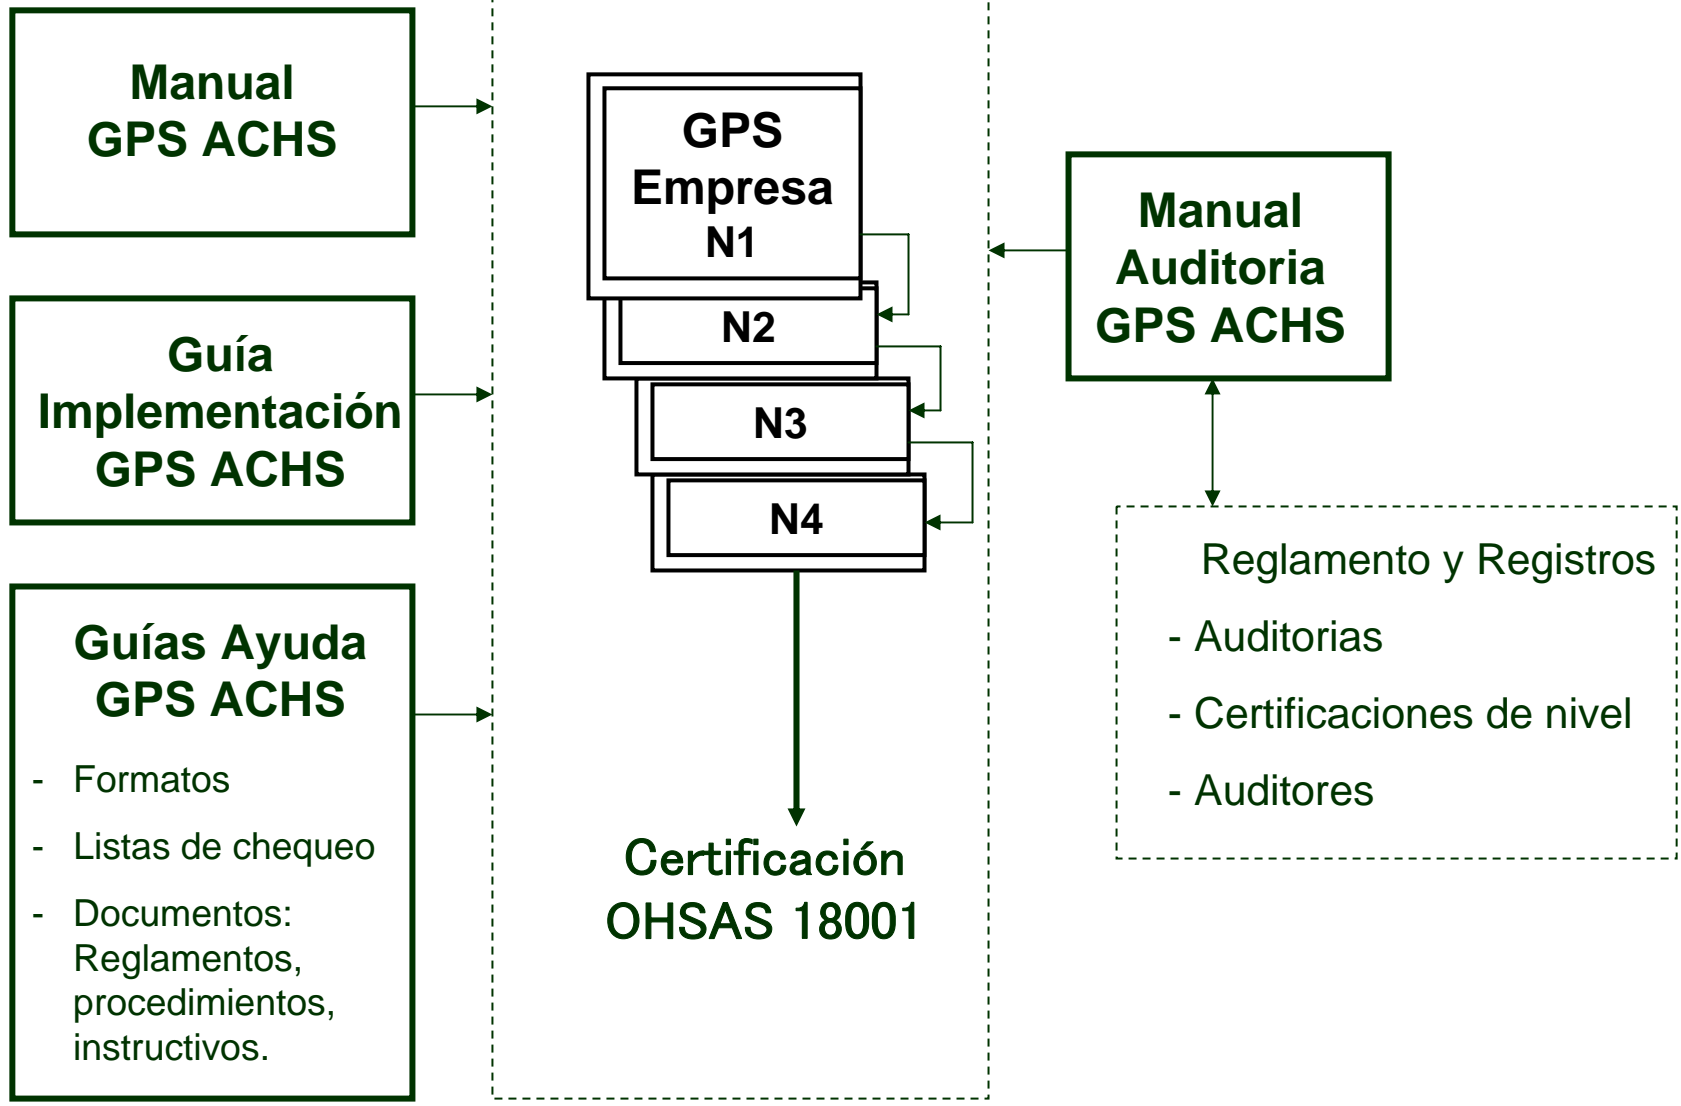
Manual
GPS ACHS

Guía
Implementación
GPS ACHS

Guías Ayuda
GPS ACHS

- Formatos
- Listas de chequeo
- Documentos: Reglamentos, procedimientos, instructivos.

GPS
Empresa
N1

N2

N3

N4

Certificación
OHSAS 18001

Manual
Auditoria
GPS ACHS

Reglamento y Registros
- Auditorias
- Certificaciones de nivel
- Auditores